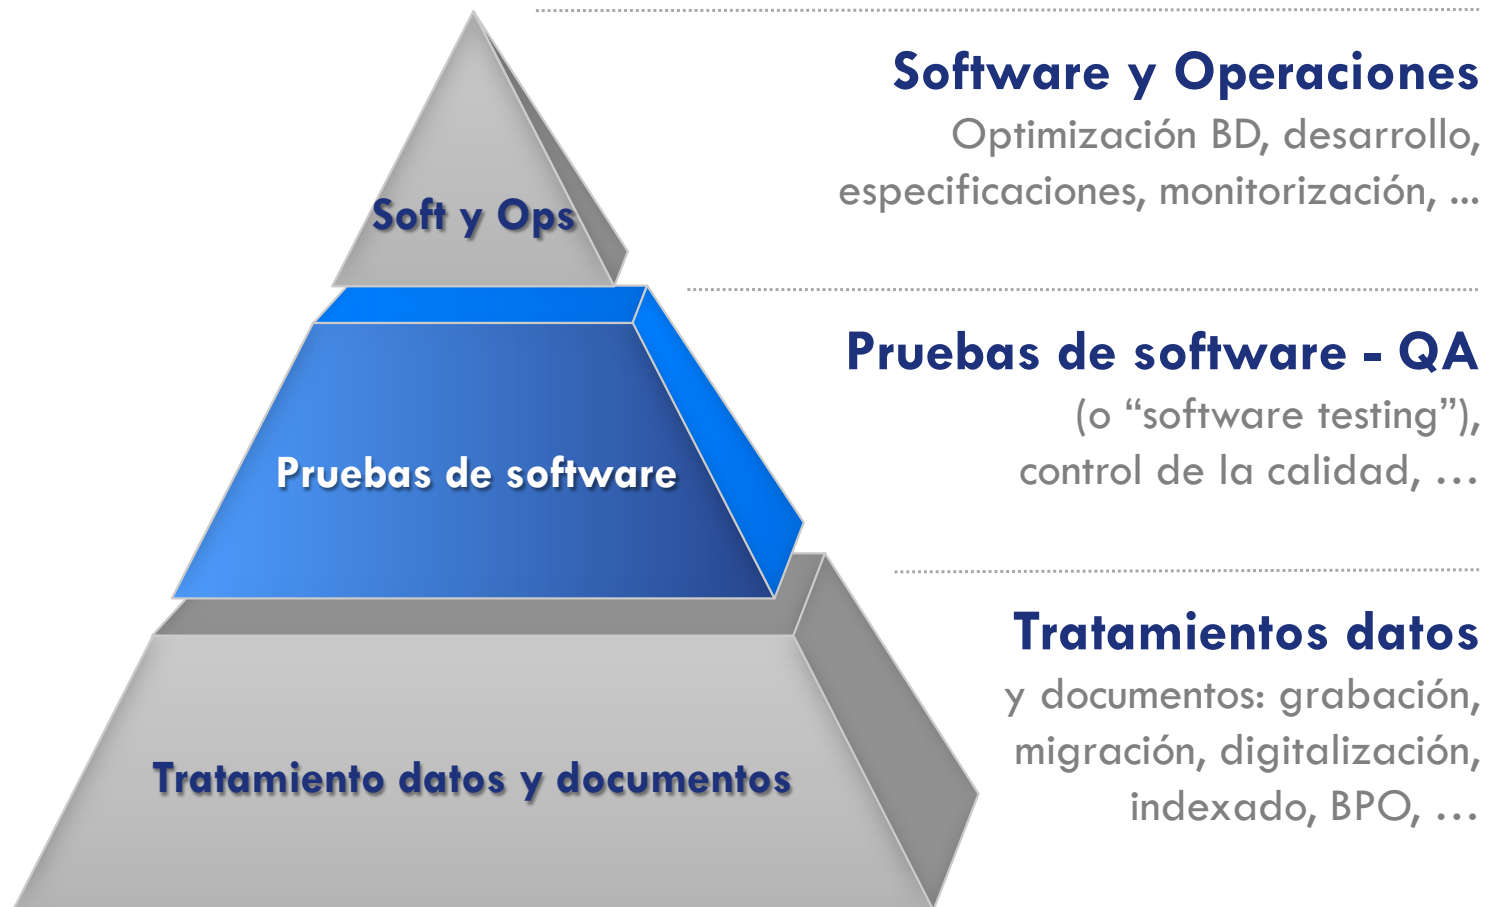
Soft y Ops

Pruebas de software

Tratamiento datos y documentos

Software y Operaciones
Optimización BD, desarrollo, especificaciones, monitorización, ...

Pruebas de software - QA
(o “software testing”), control de la calidad, …

Tratamientos datos
y documentos: grabación, migración, digitalización, indexado, BPO, …